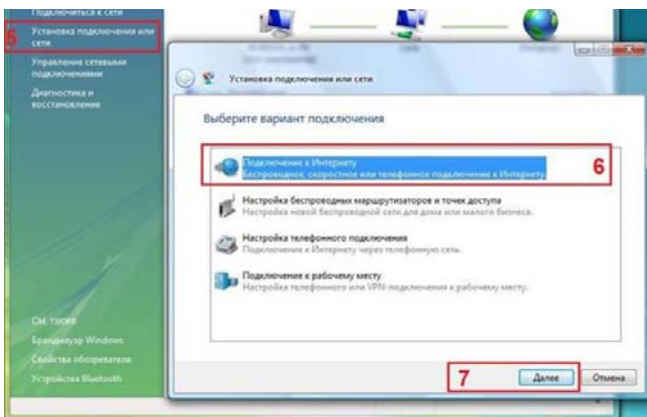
Подключиться к сети

5 Установка подключения или сети

Управление сетевыми подключениями

Диагностика и восстановление

См. также

Брандмауэр Windows

Свойства обозревателя

Устройства Bluetooth

Установка подключения или сети

Выберите вариант подключения

Подключение к Интернету
Беспроводное, скоростное или телефонное подключение к Интернету.

6

Настройка беспроводных маршрутизаторов и точек доступа
Настройка новой беспроводной сети для дома или малого бизнеса.

Настройка телефонного подключения
Подключение к Интернету через телефонную сеть.

Подключение к рабочему месту
Настройка телефонного или VPN-подключения к рабочему месту.

7

Далее

Отмена